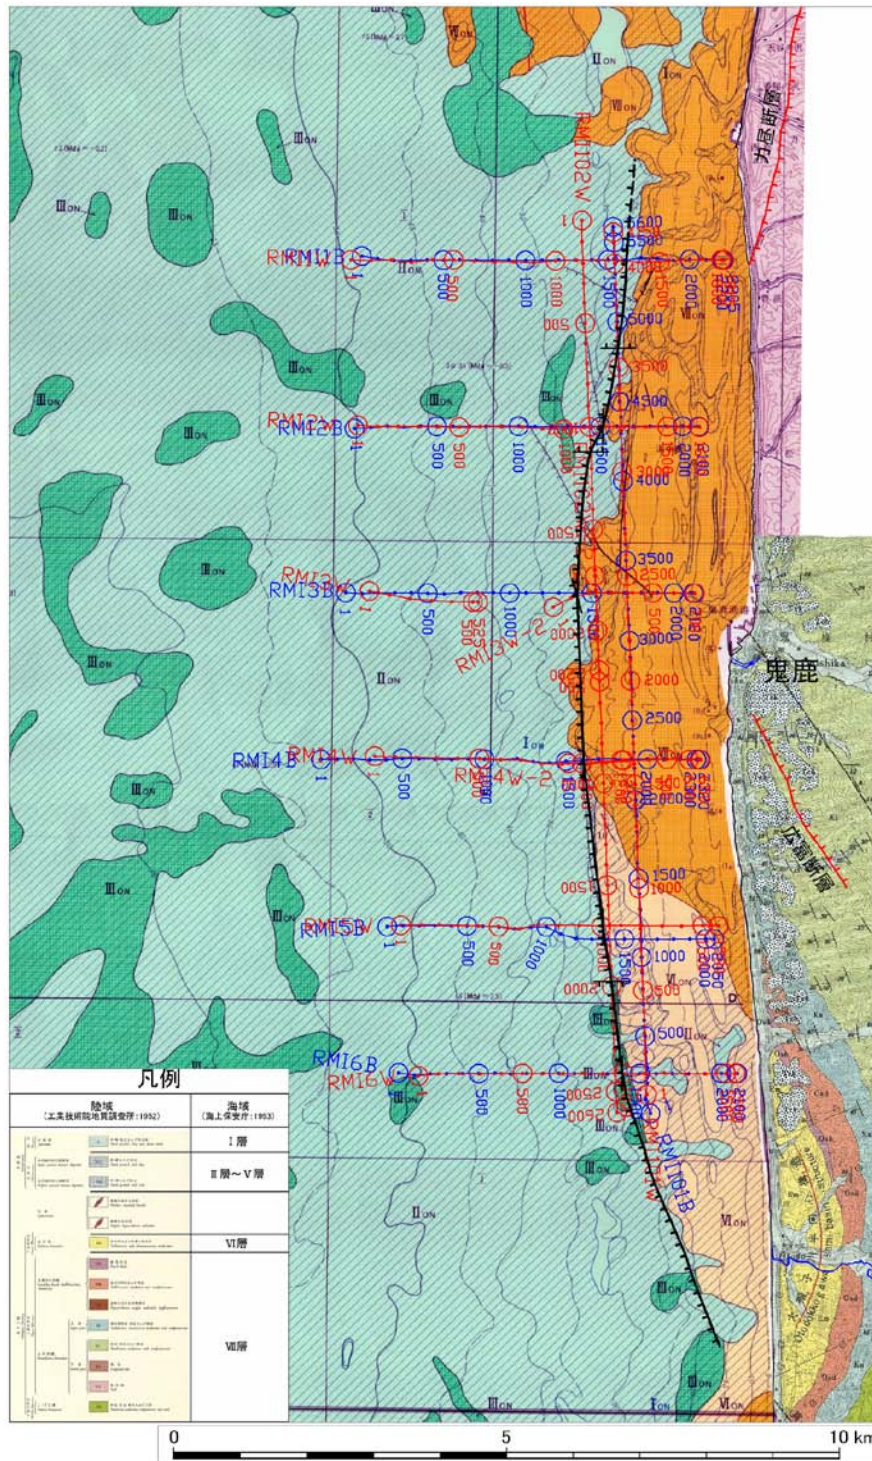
RM1102W

RM11B RM11W 1 500 1000 1500 2000 2385 500 1000 1500 4000 5000 5500 5600

RM12B RM12W 1 500 1000 1500 2000 2300 500 1000 1500 3000 3500 4000 4500

RM13B RM13W 1 500 1000 1500 2000 2100 500 525 1000 1500 RM13W-2 1 500 2500 3000 3500

鬼鹿

RM14B RM14W 1 500 1000 1500 2000 2320 500 1000 1500 2000 2400 RM14W-2 1 500 2000 2500

RM15B RM15W 1 500 1000 1500 2050 500 1000 1500 1000 1500 2000

RM16B RM16W 1 500 1000 1500 2000 2100 500 1000 1500 2000 2500 500

RM1101B RM1101W

升昼断層

広富断層

凡例

| 陸域 (工業技術院地質調査所:1952) | 海域 (海上保安庁:1953) |
|---|---|
| | I層 |
| | II層～V層 |
| | |
| | VI層 |
| | VII層 |

0 5 10 km